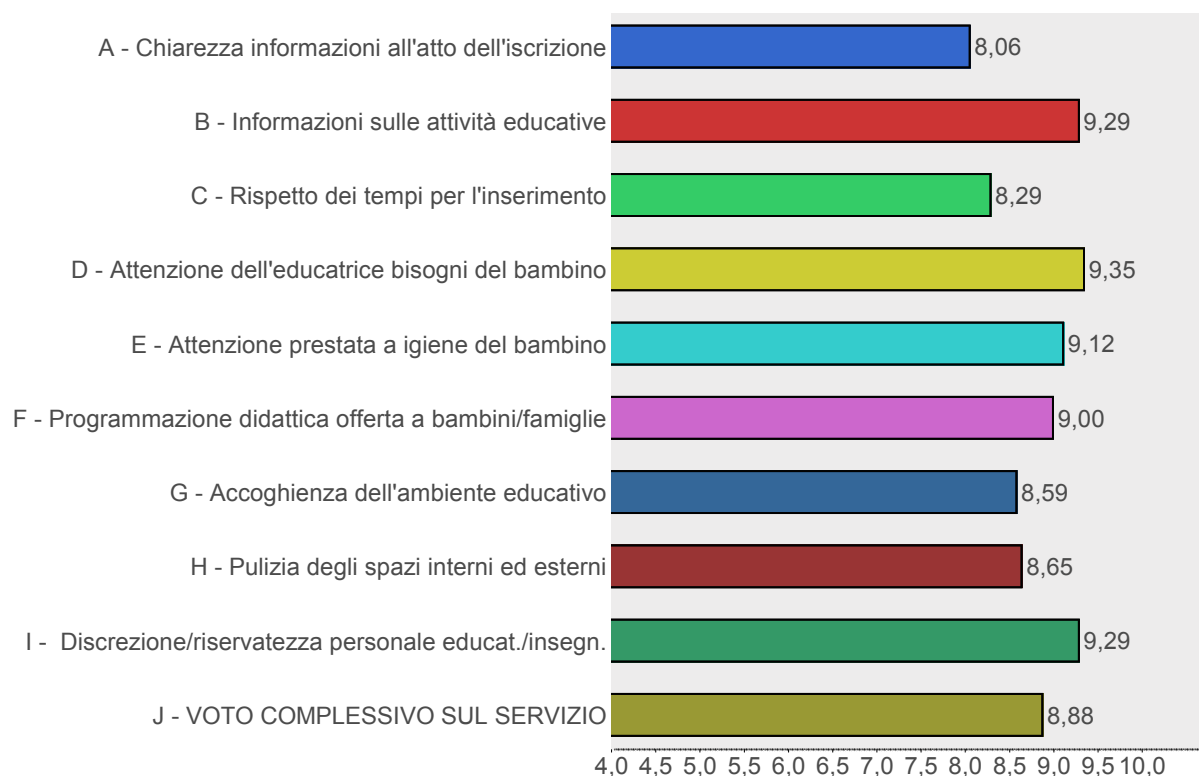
A - Chiarezza informazioni all'atto dell'iscrizione 8,06
B - Informazioni sulle attività educative 9,29
C - Rispetto dei tempi per l'inserimento 8,29
D - Attenzione dell'educatrice bisogni del bambino 9,35
E - Attenzione prestata a igiene del bambino 9,12
F - Programmazione didattica offerta a bambini/famiglie 9,00
G - Accoghienza dell'ambiente educativo 8,59
H - Pulizia degli spazi interni ed esterni 8,65
I - Discrezione/riservatezza personale educat./insegn. 9,29
J - VOTO COMPLESSIVO SUL SERVIZIO 8,88

4,0 4,5 5,0 5,5 6,0 6,5 7,0 7,5 8,0 8,5 9,0 9,5 10,0